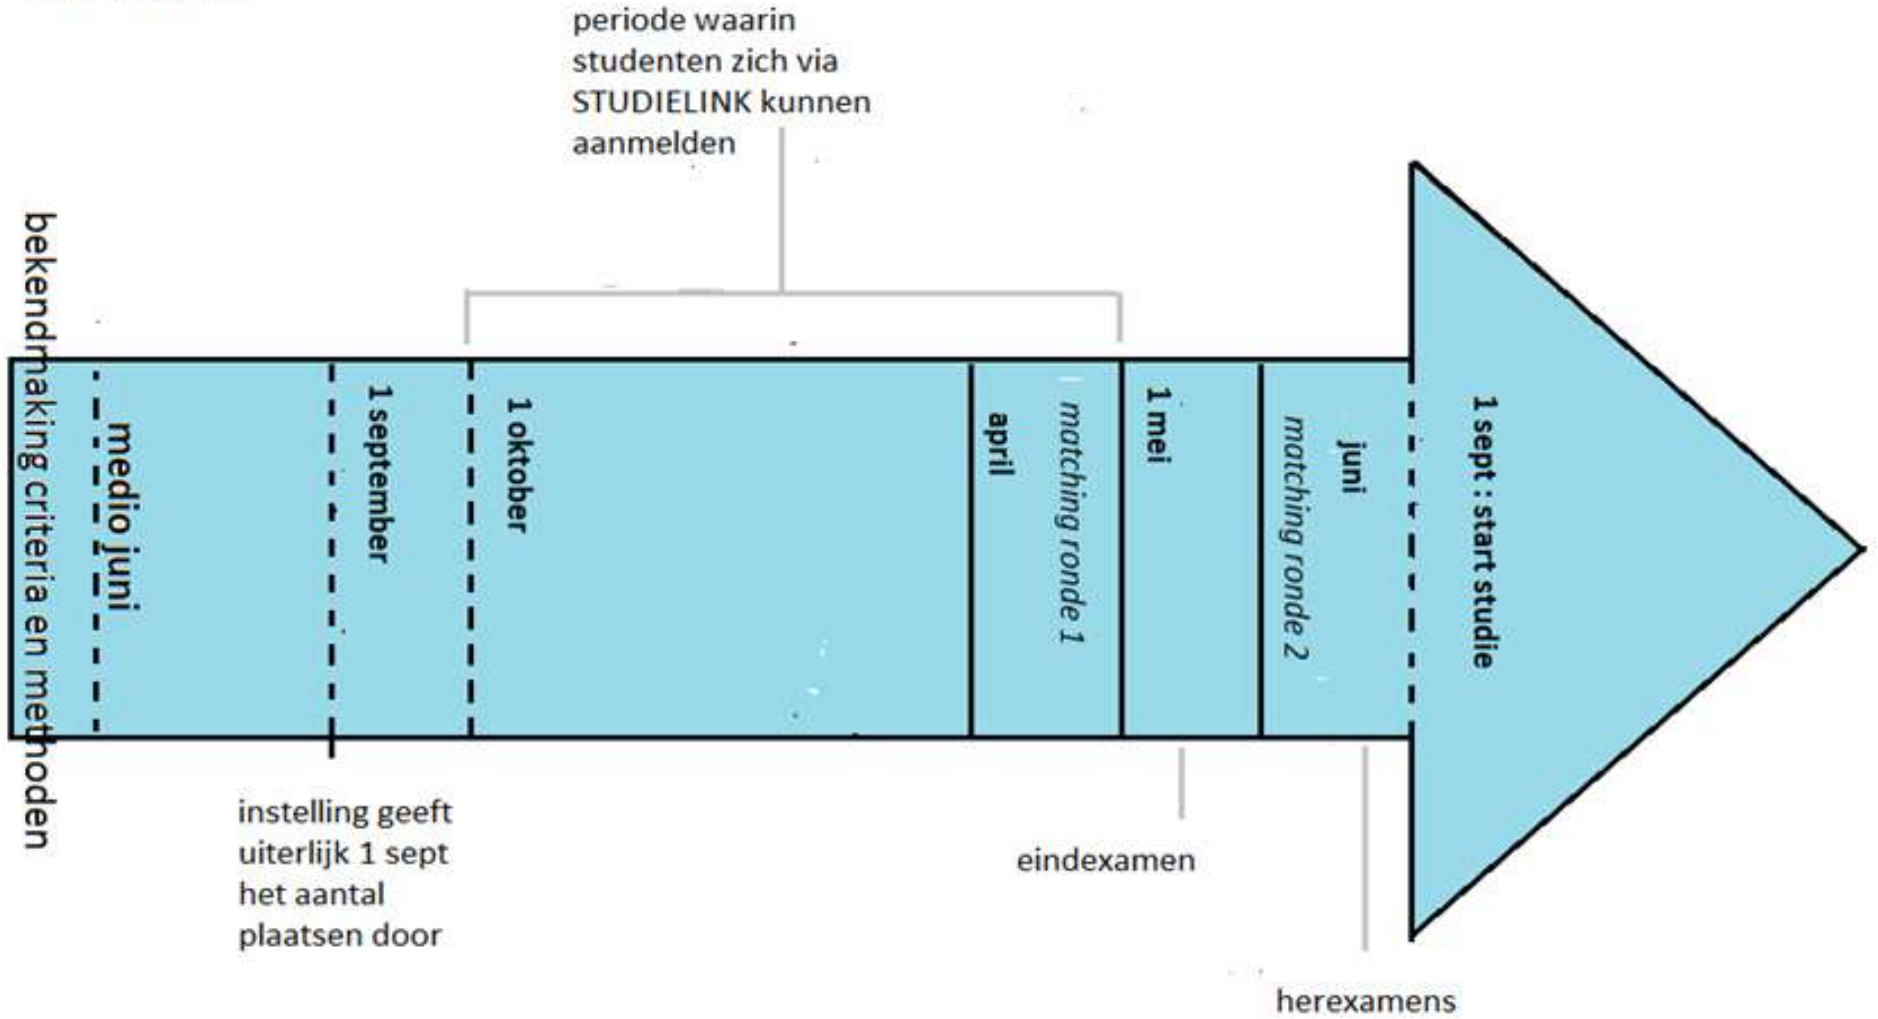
periode waarin studenten zich via STUDIELINK kunnen aanmelden

bekendmaking criteria en methoden

medio juni

1 september

1 oktober

april

matching ronde 1

1 mei

juni

matching ronde 2

1 sept : start studie

instelling geeft uiterlijk 1 sept het aantal plaatsen door

eindexamen

herexamens